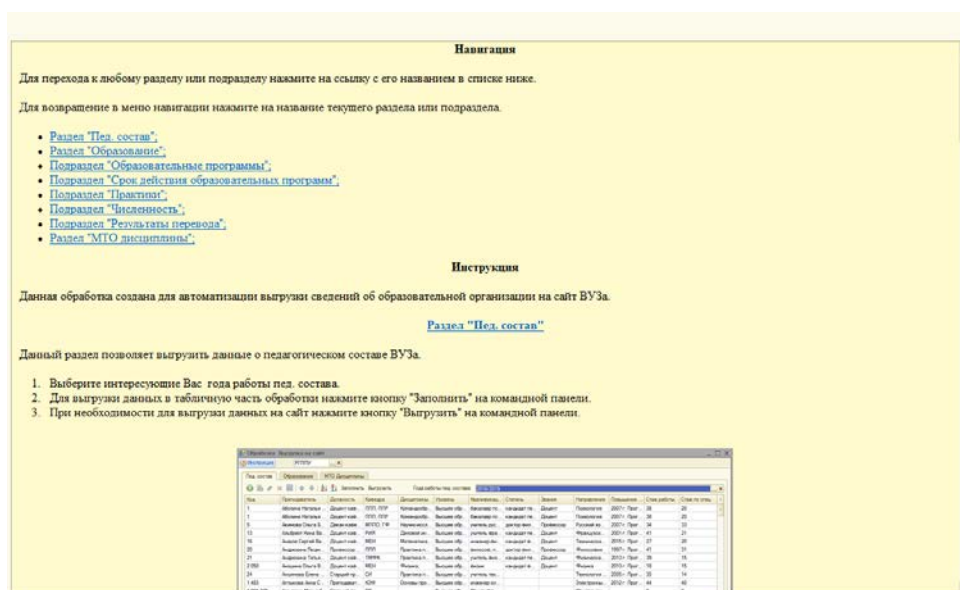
Навигация

Для перехода к любому разделу или подразделу нажмите на ссылку с его названием в списке ниже.

Для возвращение в меню навигации нажмите на название текущего раздела или подраздела.

- Раздел "Пед. состав";
- Раздел "Образование";
- Подраздел "Образовательные программы";
- Подраздел "Срок действия образовательных программ";
- Подраздел "Практики";
- Подраздел "Численность";
- Подраздел "Результаты перевода";
- Раздел "МТО дисциплины";

Инструкция

Данная обработка создана для автоматизации выгрузки сведений об образовательной организации на сайт ВУЗа.

Раздел "Пед. состав"

Данный раздел позволяет выгрузить данные о педагогическом составе ВУЗа.

1. Выберите интересующие Вас года работы пед. состава.
2. Для выгрузки данных в табличную часть обработки нажмите кнопку "Заполнить" на командной панели.
3. При необходимости для выгрузки данных на сайт нажмите кнопку "Выгрузить" на командной панели.

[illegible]